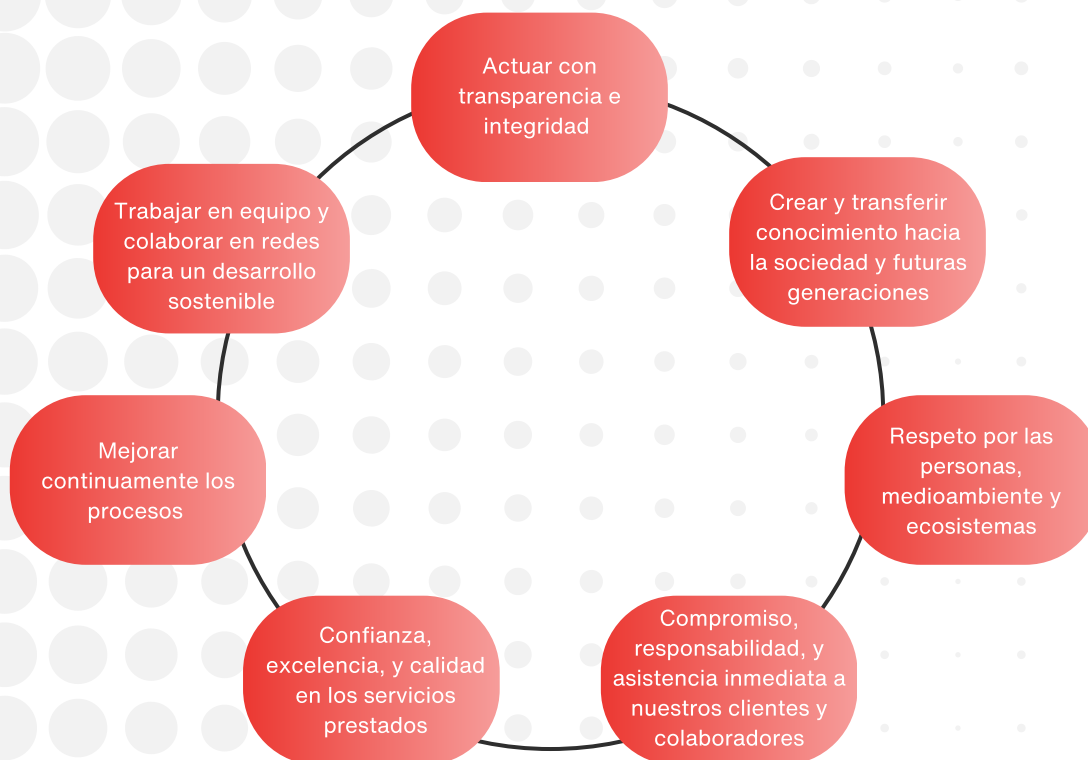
Actuar con transparencia e integridad

Crear y transferir conocimiento hacia la sociedad y futuras generaciones

Respeto por las personas, medioambiente y ecosistemas

Compromiso, responsabilidad, y asistencia inmediata a nuestros clientes y colaboradores

Confianza, excelencia, y calidad en los servicios prestados

Mejorar continuamente los procesos

Trabajar en equipo y colaborar en redes para un desarrollo sostenible